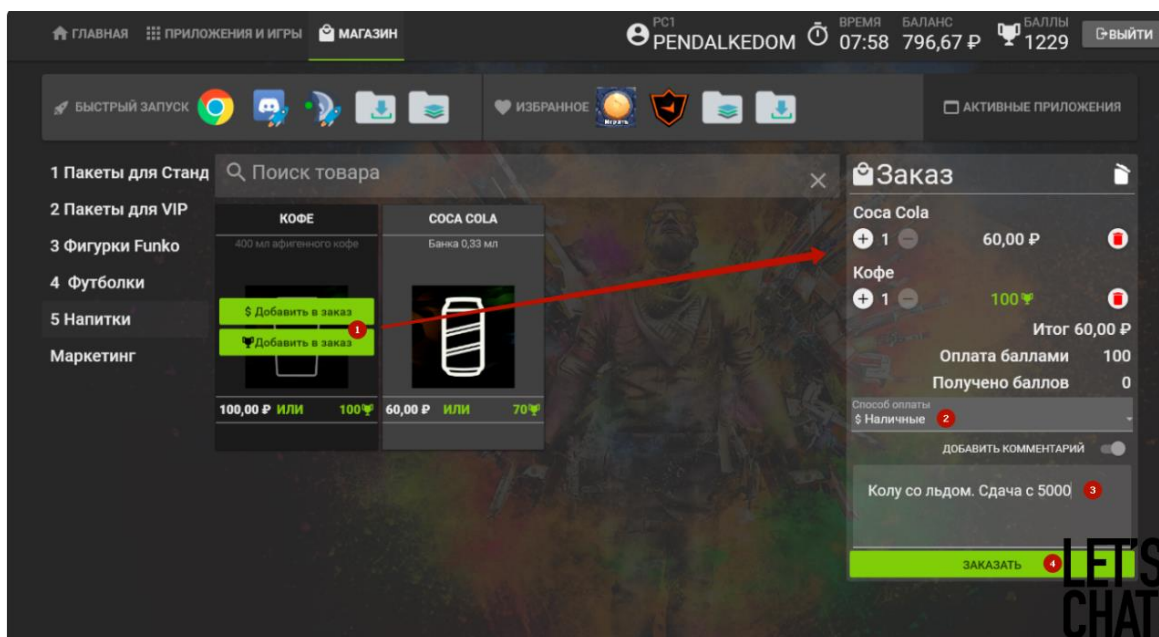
ГЛАВНАЯ ПРИЛОЖЕНИЯ И ИГРЫ МАГАЗИН

PC1 PENDALKEDOM ВРЕМЯ 07:58 БАЛАНС 796,67 ₽ БАЛЛЫ 1229 ВЫЙТИ

БЫСТРЫЙ ЗАПУСК ИЗБРАННОЕ АКТИВНЫЕ ПРИЛОЖЕНИЯ

1 Пакеты для Станд
2 Пакеты для VIP
3 Фигурки Funko
4 Футболки
5 Напитки
Маркетинг

Поиск товара

КОФЕ
400 мл афигенного кофе
$ Добавить в заказ
1
Добавить в заказ
100,00 ₽ ИЛИ 100

COCA COLA
Банка 0,33 мл
60,00 ₽ ИЛИ 70

Заказ
Coca Cola
1 60,00 ₽
Кофе
1 100
Итог 60,00 ₽
Оплата баллами 100
Получено баллов 0
Способ оплаты
$ Наличные 2
ДОБАВИТЬ КОММЕНТАРИЙ
Колу со льдом. Сдача с 5000 3
ЗАКАЗАТЬ 4

LET'S CHAT